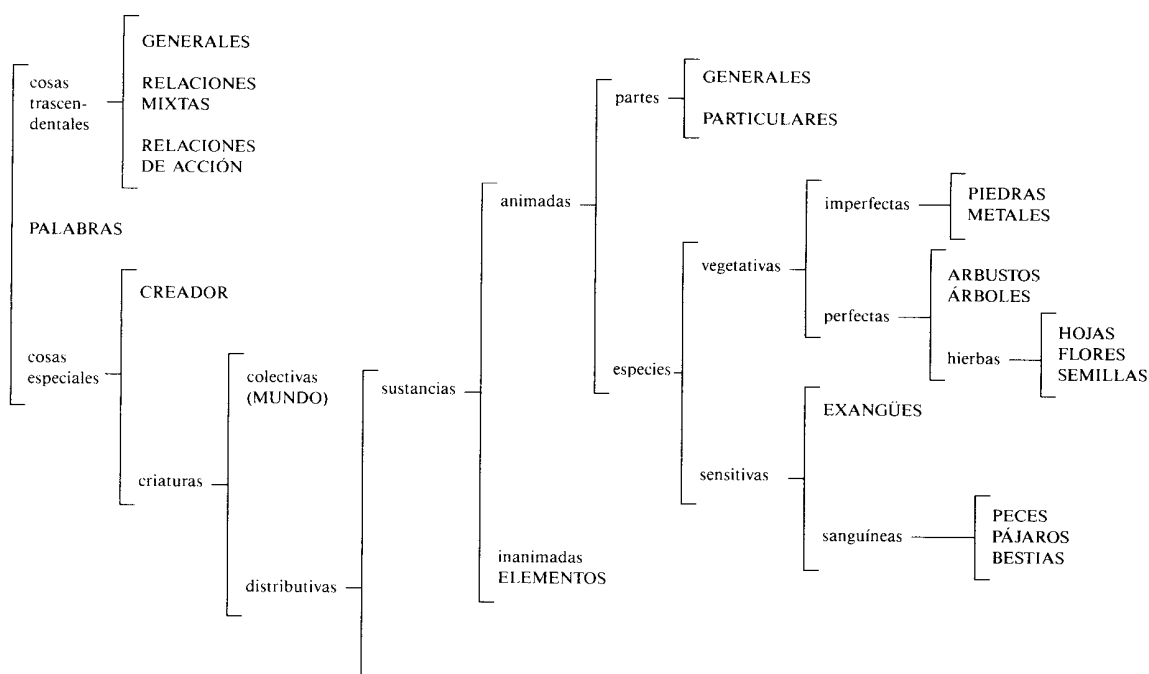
PALABRAS

cosas trascendentales

GENERALES

RELACIONES MIXTAS

RELACIONES DE ACCIÓN

cosas especiales

CREADOR

criaturas

colectivas (MUNDO)

distributivas

sustancias

animadas

partes

GENERALES

PARTICULARES

especies

vegetativas

imperfectas

PIEDRAS
METALES

perfectas

ARBUSTOS
ÁRBOLES

hierbas

HOJAS
FLORES
SEMILLAS

sensitivas

EXANGÜES

sanguíneas

PECES
PÁJAROS
BESTIAS

inanimadas
ELEMENTOS